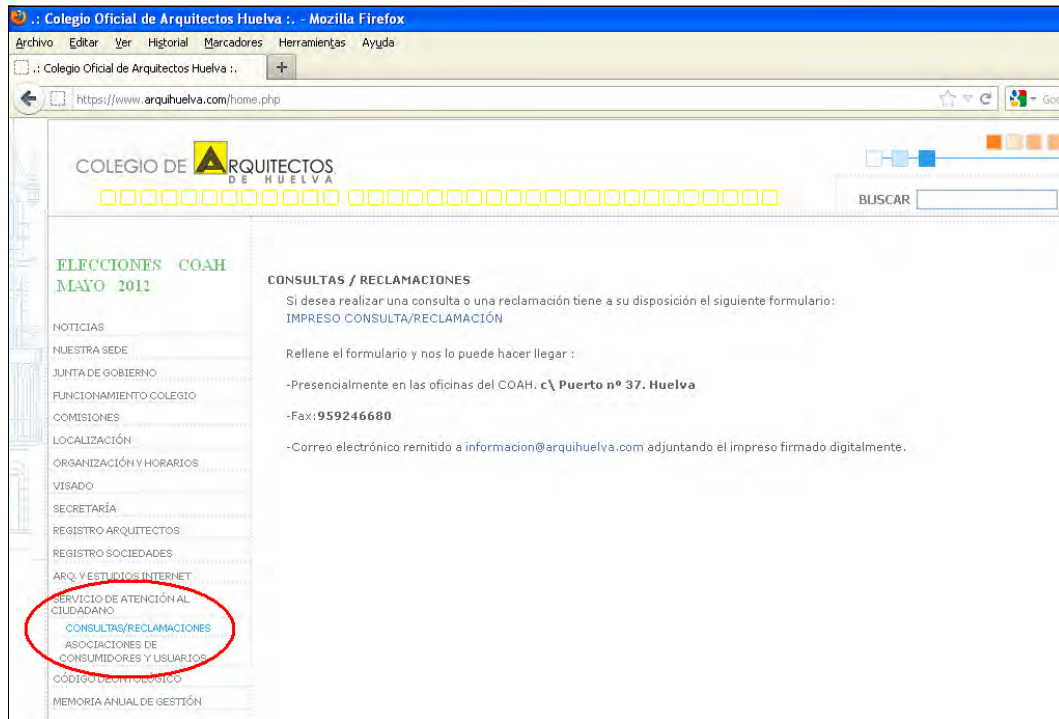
.: Colegio Oficial de Arquitectos Huelva :. - Mozilla Firefox

Archivo Editar Ver Historial Marcadores Herramientas Ayuda

.: Colegio Oficial de Arquitectos Huelva :.

https://www.arquihuelva.com/home.php

Goo

COLEGIO DE ARQUITECTOS DE HUELVA

BUSCAR

ELECCIONES COAH MAYO 2012

NOTICIAS
NUESTRA SEDE
JUNTA DE GOBIERNO
FUNCIONAMIENTO COLEGIO
COMISIONES
LOCALIZACIÓN
ORGANIZACIÓN Y HORARIOS
VISADO
SECRETARÍA
REGISTRO ARQUITECTOS
REGISTRO SOCIEDADES
ARQ. Y ESTUDIOS INTERNET
SERVICIO DE ATENCIÓN AL CIUDADANO
CONSULTAS/RECLAMACIONES
ASOCIACIONES DE CONSUMIDORES Y USUARIOS
CÓDIGO DEONTOLÓGICO
MEMORIA ANUAL DE GESTIÓN

CONSULTAS / RECLAMACIONES

Si desea realizar una consulta o una reclamación tiene a su disposición el siguiente formulario:
IMPRESO CONSULTA/RECLAMACIÓN

Rellene el formulario y nos lo puede hacer llegar :

-Presencialmente en las oficinas del COAH. c\ Puerto nº 37. Huelva

-Fax:959246680

-Correo electrónico remitido a informacion@arquihuelva.com adjuntando el impreso firmado digitalmente.